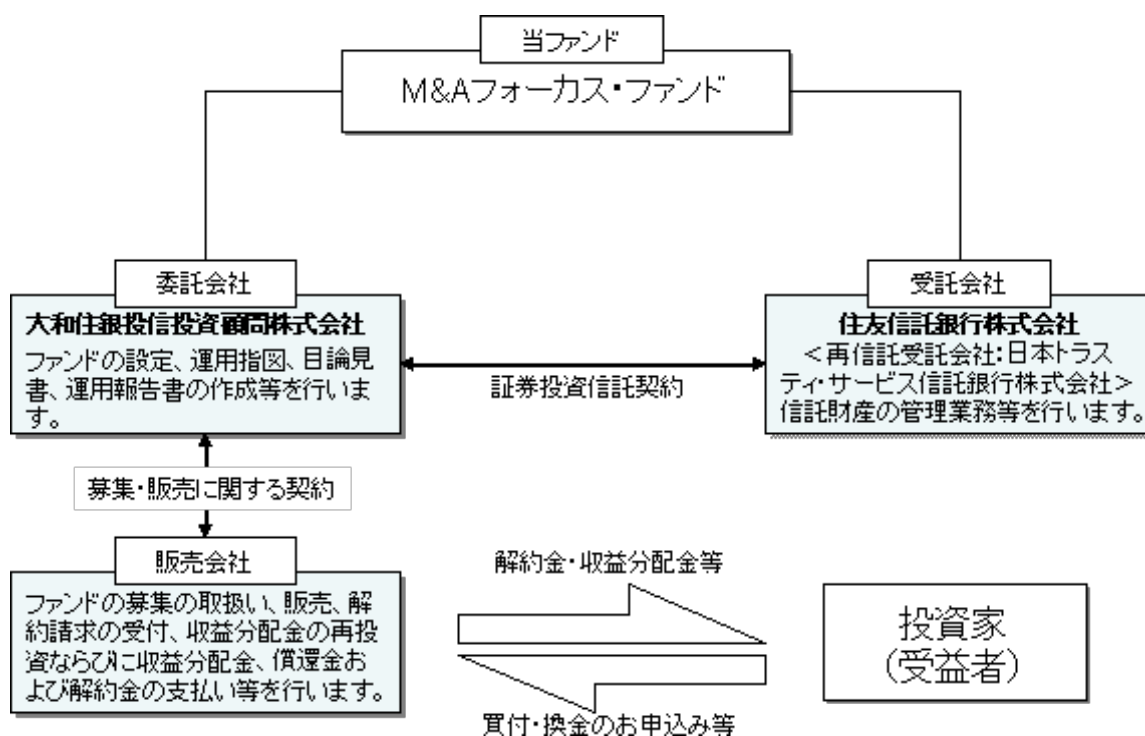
当ファンド

M&Aフォーカス・ファンド

委託会社

大和住銀投信投資顧問株式会社

ファンドの設定、運用指図、目論見書、運用報告書の作成等を行います。

証券投資信託契約

受託会社

住友信託銀行株式会社

<再信託受託会社:日本トラスティ・サービス信託銀行株式会社>

信託財産の管理業務等を行います。

募集・販売に関する契約

販売会社

ファンドの募集の取扱い、販売、解約請求の受付、収益分配金の再投資ならびに収益分配金、償還金および解約金の支払い等を行います。

解約金・収益分配金等

買付・換金のお申込み等

投資家
(受益者)